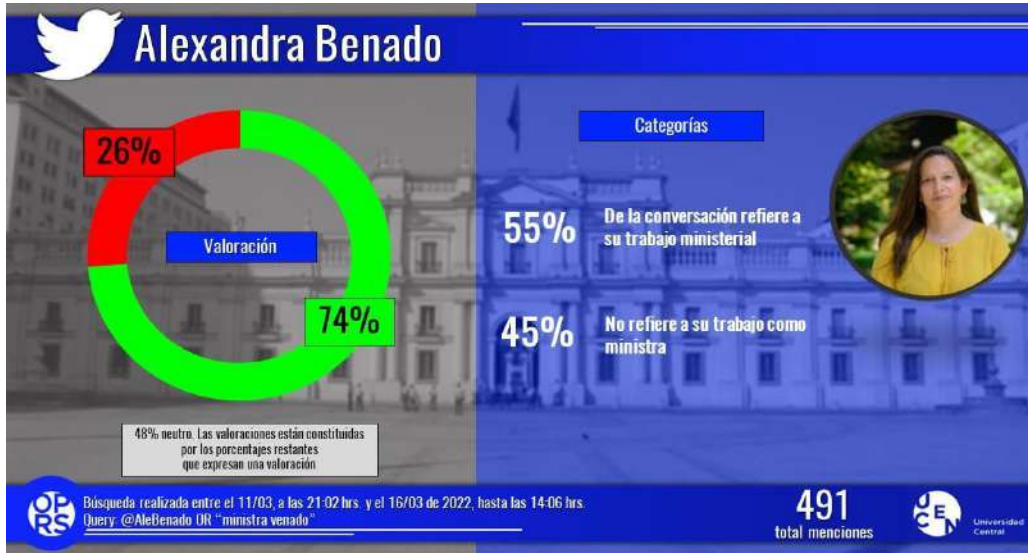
Alexandra Benado

26%

Valoración

74%

48% neutro. Las valoraciones están constituidas por los porcentajes restantes que expresan una valoración

Categorías

55% De la conversación refiere a su trabajo ministerial

45% No refiere a su trabajo como ministra

OPRS

Búsqueda realizada entre el 11/03, a las 21:02 hrs. y el 16/03 de 2022, hasta las 14:06 hrs.
Query: @AleBenado OR "ministra venado"

491
total menciones

CEN Universidad Central